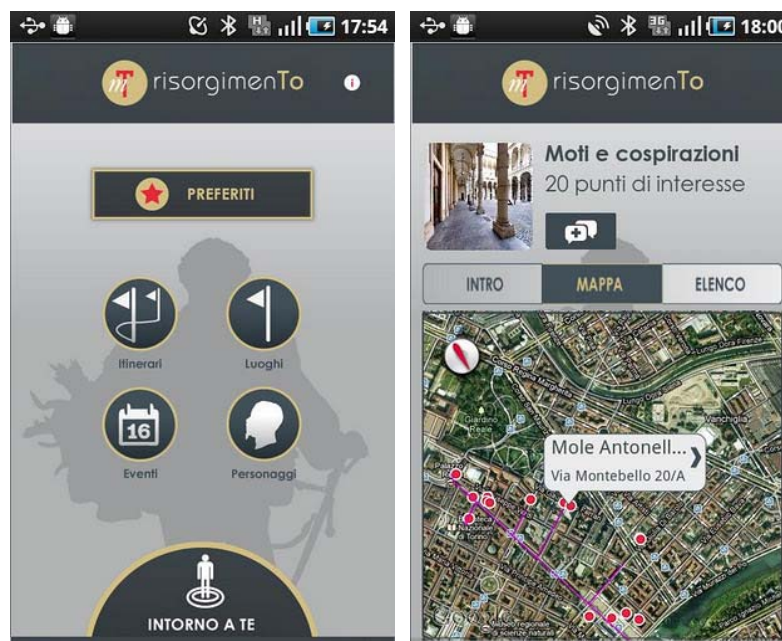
17:54

risorgimenTo

PREFERITI

Itinerari

Luoghi

16

Eventi

Personaggi

INTORNO A TE

18:00

risorgimenTo

Moti e cospirazioni

20 punti di interesse

INTRO

MAPPA

ELENCO

Mole Antonell...

Via Montebello 20/A

Giardino Reale

Vanchiglia